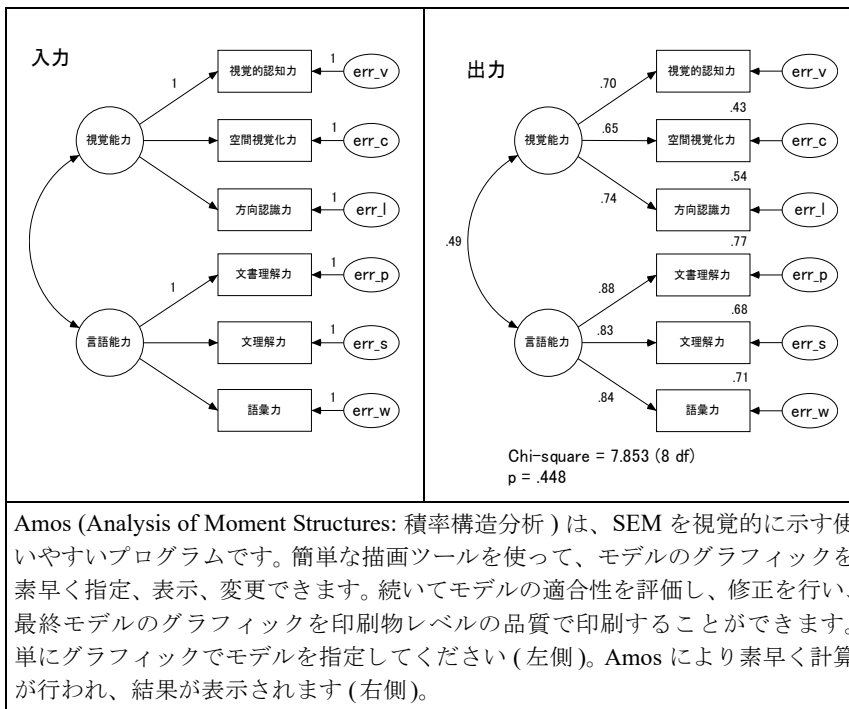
入力

1
視覚的認知力
1
err_v
視覚能力
空間視覚化力
1
err_c
方向認識力
1
err_l
1
文書理解力
1
err_p
言語能力
文理解力
1
err_s
語彙力
1
err_w

出力

.70
視覚的認知力
err_v
.43
視覚能力
.65
空間視覚化力
err_c
.54
.74
方向認識力
err_l
.77
.49
文書理解力
err_p
.88
.68
言語能力
.83
文理解力
err_s
.71
.84
語彙力
err_w

Chi-square = 7.853 (8 df)
p = .448

Amos (Analysis of Moment Structures: 積率構造分析 ) は、SEM を視覚的に示す使いやすいプログラムです。簡単な描画ツールを使って、モデルのグラフィックを素早く指定、表示、変更できます。続いてモデルの適合性を評価し、修正を行い、最終モデルのグラフィックを印刷物レベルの品質で印刷することができます。単にグラフィックでモデルを指定してください ( 左側 )。Amos により素早く計算が行われ、結果が表示されます ( 右側 )。